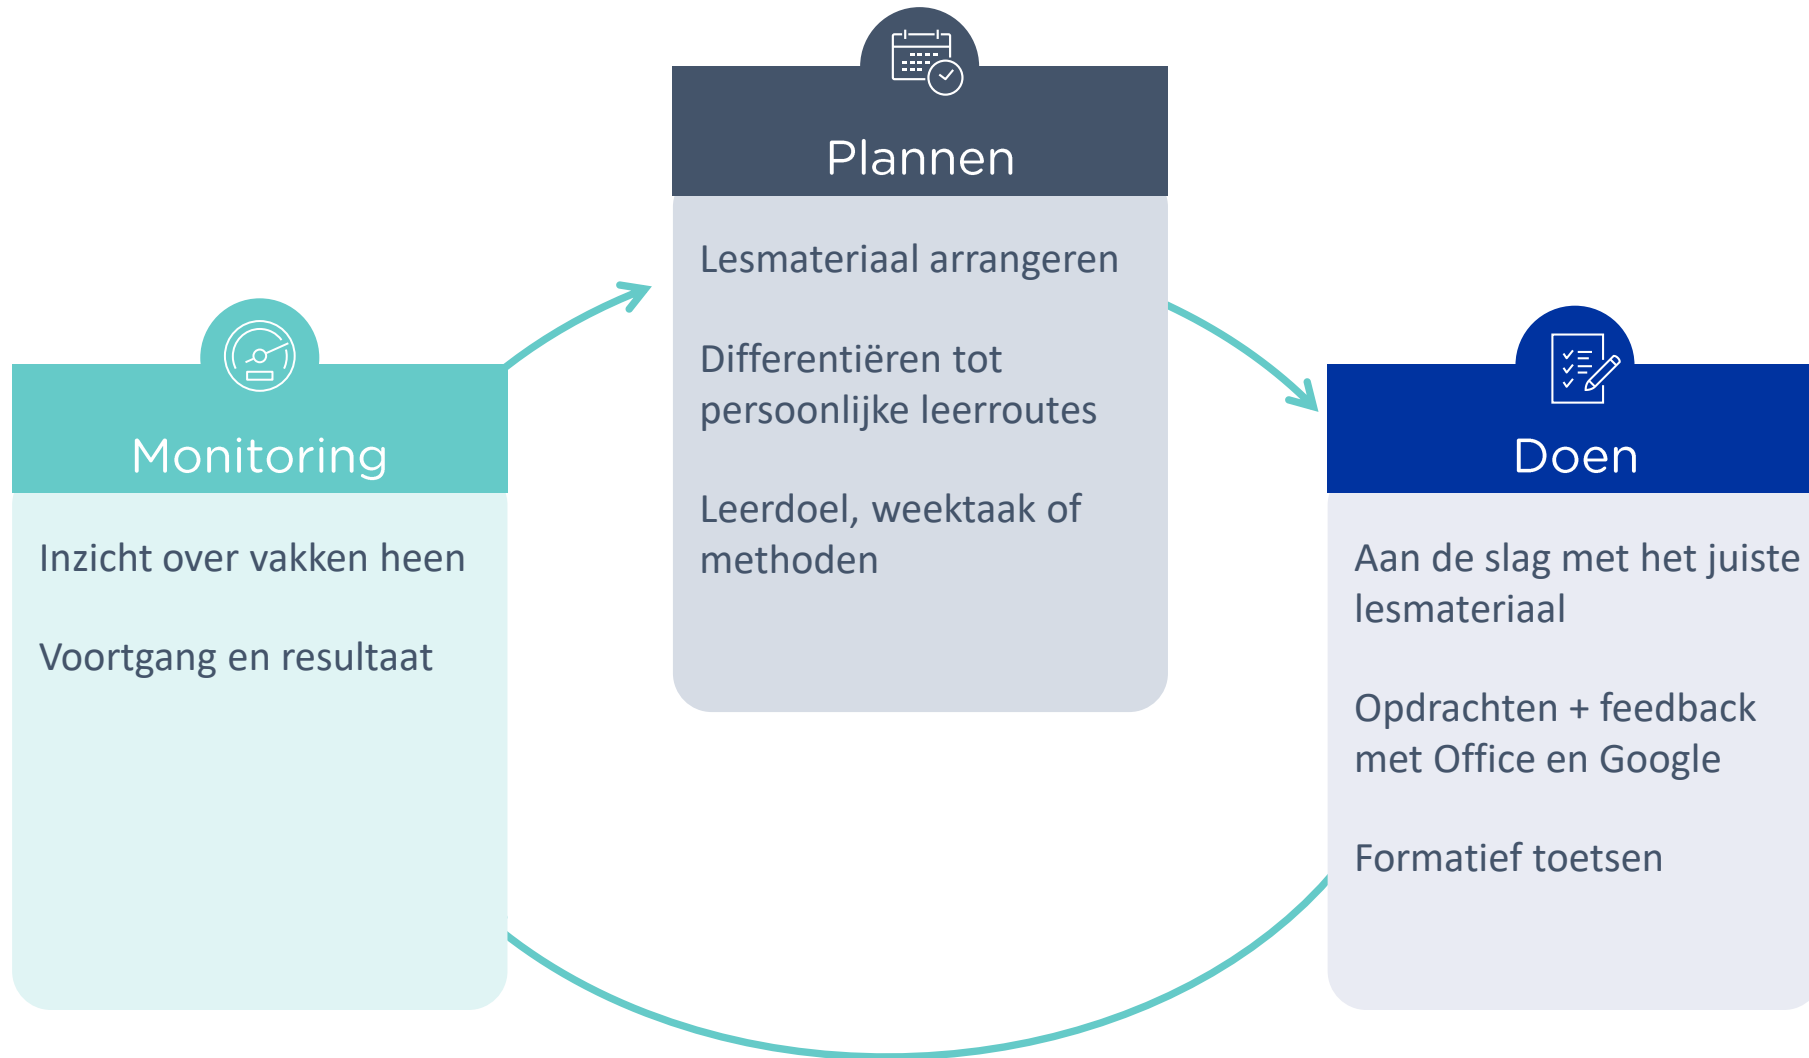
Plannen

Lesmateriaal arrangeren

Differentiëren tot persoonlijke leerroutes

Leerdoel, weektaak of methoden

Monitoring

Inzicht over vakken heen

Voortgang en resultaat

Doen

Aan de slag met het juiste lesmateriaal

Opdrachten + feedback met Office en Google

Formatief toetsen